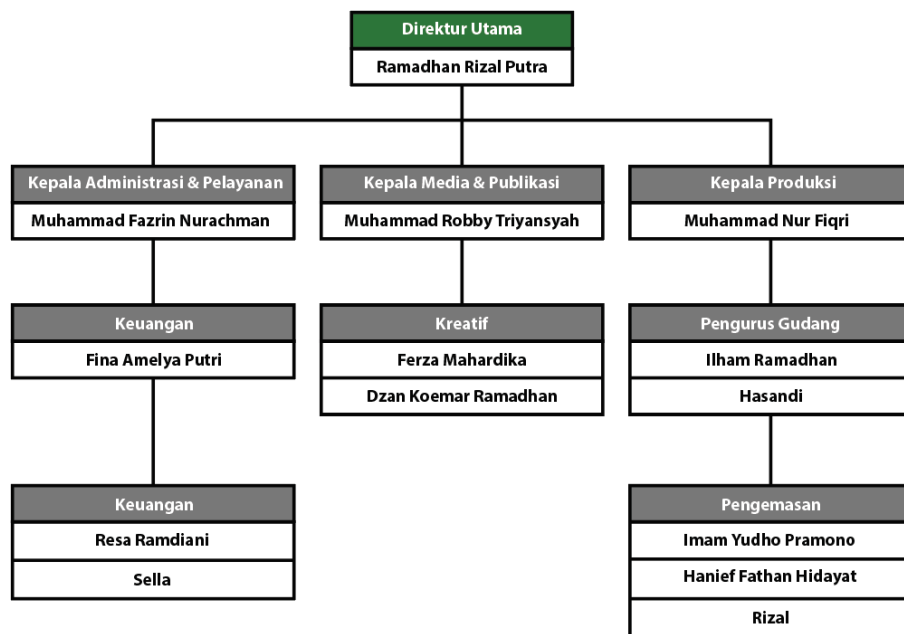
Direktur Utama
Ramadhan Rizal Putra

Kepala Administrasi & Pelayanan
Muhammad Fazrin Nurachman

Keuangan
Fina Amelya Putri

Keuangan
Resa Ramdiani
Sella

Kepala Media & Publikasi
Muhammad Robby Triyansyah

Kreatif
Ferza Mahardika
Dzan Koemar Ramadhan

Kepala Produksi
Muhammad Nur Fiqri

Pengurus Gudang
Ilham Ramadhan
Hasandi

Pengemasan
Imam Yudho Pramono
Hanief Fathan Hidayat
Rizal